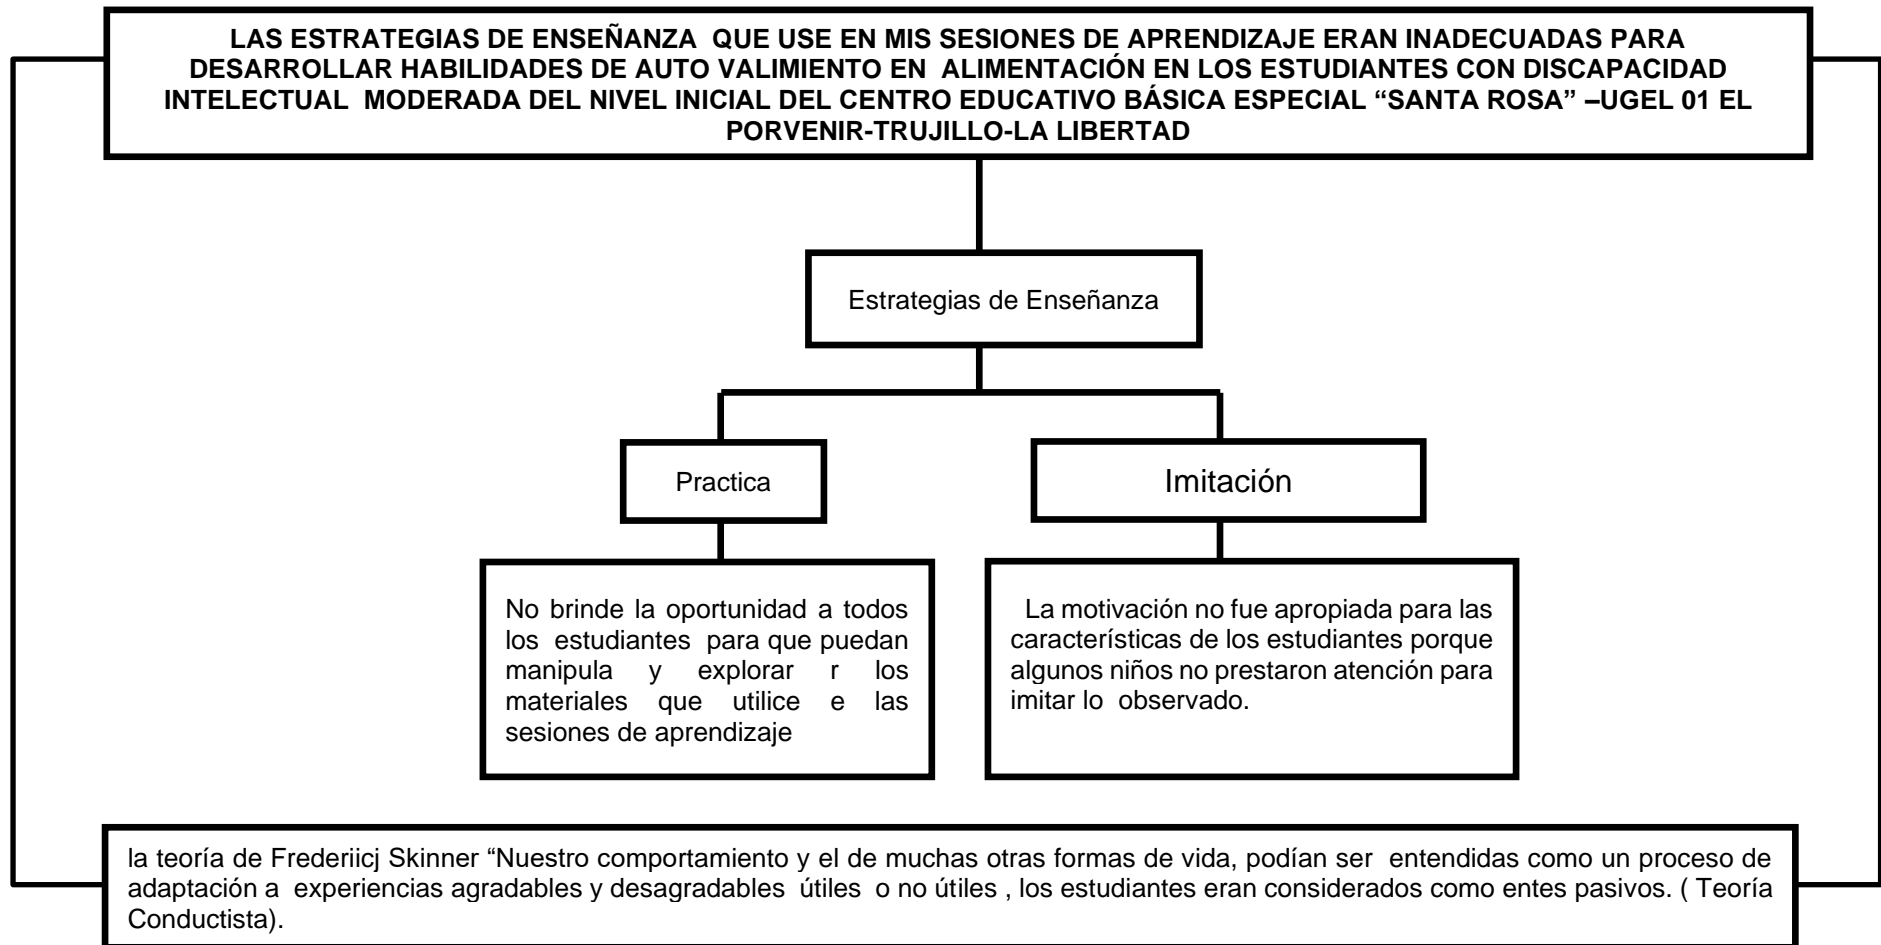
LAS ESTRATEGIAS DE ENSEÑANZA QUE USE EN MIS SESIONES DE APRENDIZAJE ERAN INADECUADAS PARA DESARROLLAR HABILIDADES DE AUTO VALIMIENTO EN ALIMENTACIÓN EN LOS ESTUDIANTES CON DISCAPACIDAD INTELECTUAL MODERADA DEL NIVEL INICIAL DEL CENTRO EDUCATIVO BÁSICA ESPECIAL “SANTA ROSA” –UGEL 01 EL PORVENIR-TRUJILLO-LA LIBERTAD

Estrategias de Enseñanza

Practica

Imitación

No brinde la oportunidad a todos los estudiantes para que puedan manipula y explorar r los materiales que utilice e las sesiones de aprendizaje

La motivación no fue apropiada para las características de los estudiantes porque algunos niños no prestaron atención para imitar lo observado.

la teoría de Frederiicj Skinner “Nuestro comportamiento y el de muchas otras formas de vida, podían ser entendidas como un proceso de adaptación a experiencias agradables y desagradables útiles o no útiles , los estudiantes eran considerados como entes pasivos. ( Teoría Conductista).